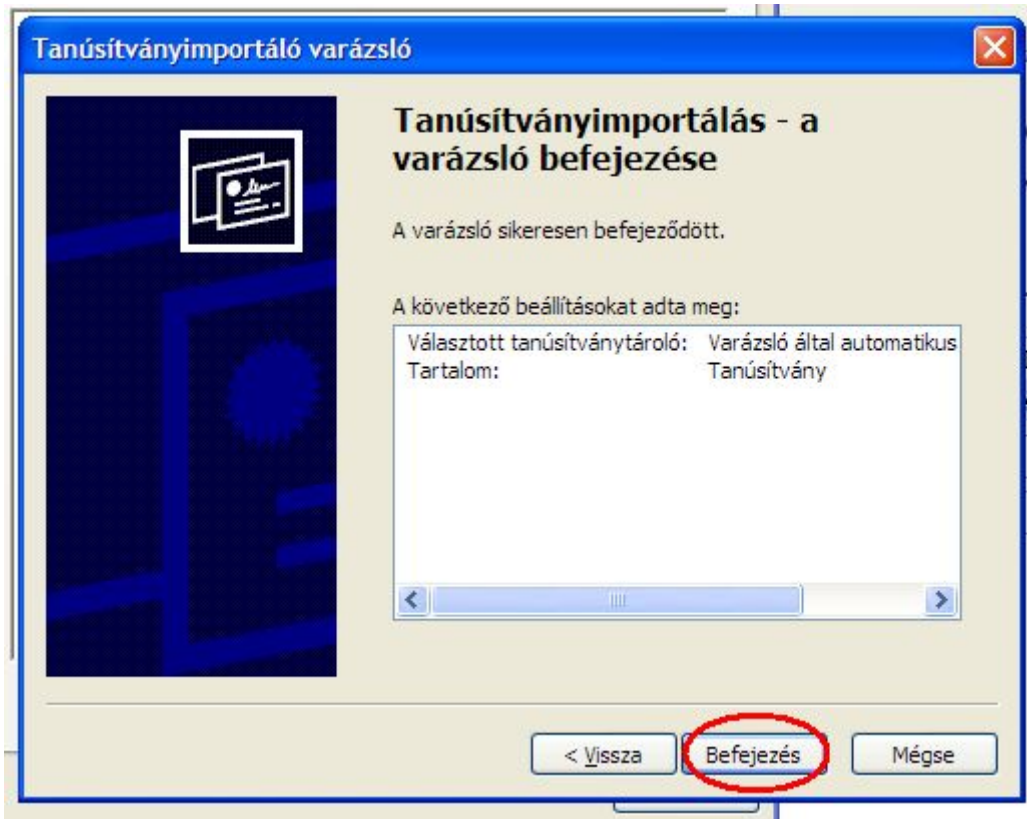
Tanúsítványimportáló varázsló

Tanúsítványimportálás - a varázsló befejezése

A varázsló sikeresen befejeződött.

A következő beállításokat adta meg:

| | |
|---|---|
| Választott tanúsítványtároló: | Varázsló által automatikus |
| Tartalom: | Tanúsítvány |

< Vissza
Befejezés
Mégse